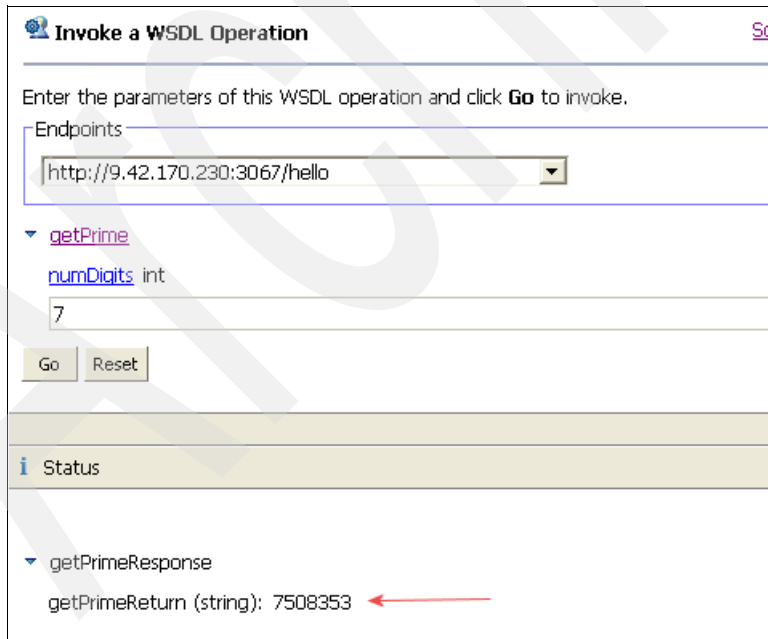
Invoke a WSDL Operation

Sc

Enter the parameters of this WSDL operation and click **Go** to invoke.

Endpoints

http://9.42.170.230:3067/hello

getPrime

numDigits int

7

Go Reset

Status

getPrimeResponse

getPrimeReturn (string): 7508353